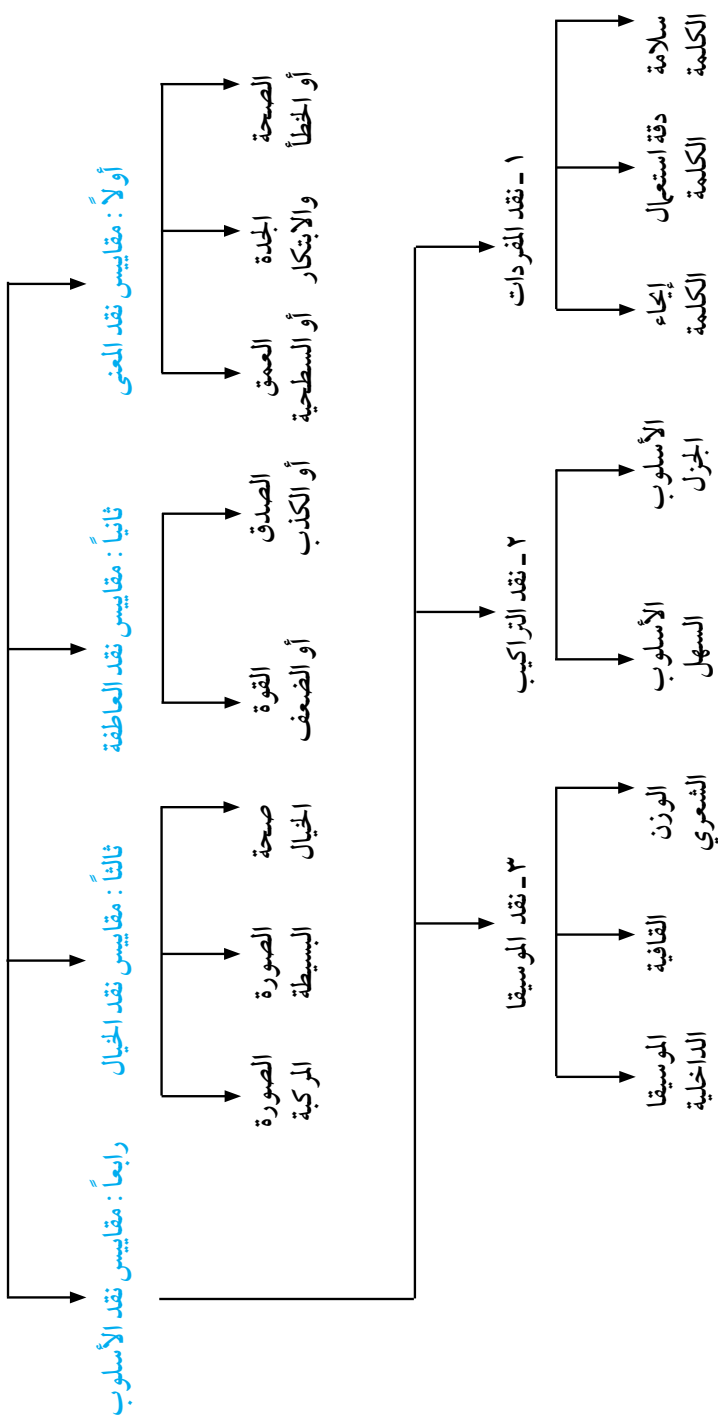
أولاً : مقاييس نقد المعنى

الصحة أو الخطأ

الجدة والابتكار

العمق أو السطحية

ثانياً : مقاييس نقد العاطفة

الصدق أو الكذب

القوة أو الضعف

ثالثاً : مقاييس نقد الخيال

صحة الخيال

الصورة البسيطة

الصورة المركبة

رابعاً : مقاييس نقد الأسلوب

١ ـ نقد المفردات

سلامة الكلمة

دقة استعمال الكلمة

إيحاء الكلمة

٢ ـ نقد التراكيب

الأسلوب الجزل

الأسلوب السهل

٣ ـ نقد الموسيقا

الوزن الشعري

القافية

الموسيقا الداخلية